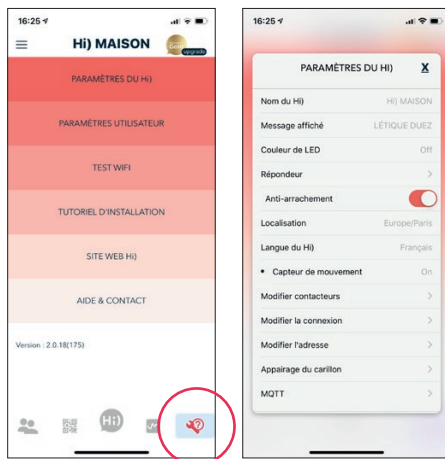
16:25

Hi) MAISON

Gold upgrade

PARAMÈTRES DU Hi)

PARAMÈTRES UTILISATEUR

TEST WIFI

TUTORIEL D'INSTALLATION

SITE WEB Hi)

AIDE & CONTACT

Version : 2.0.18(175)

Hi)

16:25

PARAMÈTRES DU Hi)

X

| | |
|---|---|
| Nom du Hi) | Hi) MAISON |
| Message affiché | LÉTIQUE DUEZ |
| Couleur de LED | Off |
| Répondeur | > |
| Anti-arrachement | |
| Localisation | Europe/Paris |
| Langue du Hi) | Français |
| • Capteur de mouvement | On |
| Modifier contacteurs | > |
| Modifier la connexion | > |
| Modifier l'adresse | > |
| Appairage du carillon | > |
| MQTT | > |